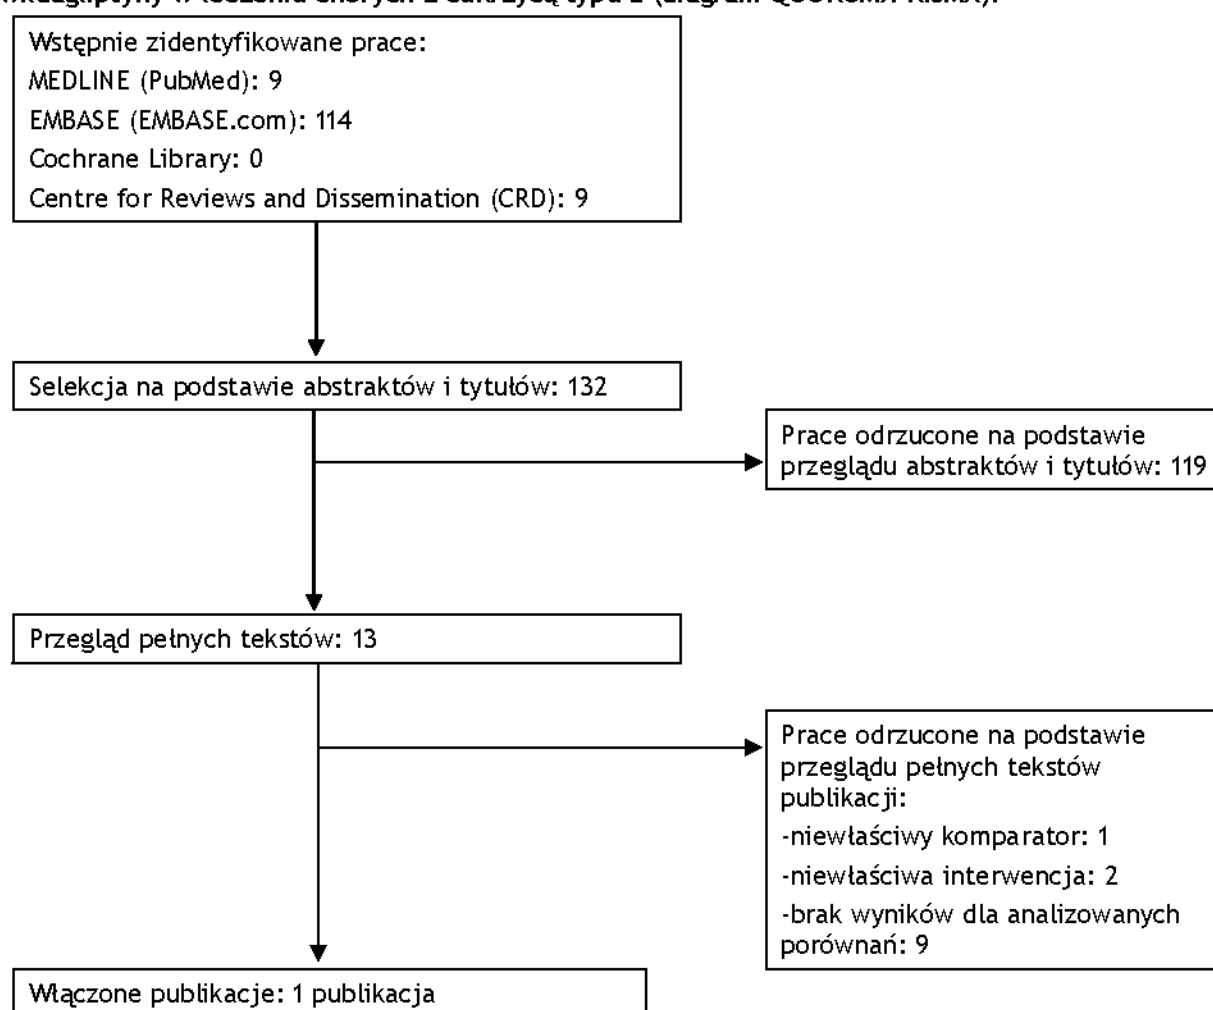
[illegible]

Wstępnie zidentyfikowane prace:
MEDLINE (PubMed): 9
EMBASE (EMBASE.com): 114
Cochrane Library: 0
Centre for Reviews and Dissemination (CRD): 9

Selekcja na podstawie abstraktów i tytułów: 132

Prace odrzucone na podstawie przeglądu abstraktów i tytułów: 119

Przegląd pełnych tekstów: 13

Prace odrzucone na podstawie przeglądu pełnych tekstów publikacji:
-niewłaściwy komparator: 1
-niewłaściwa interwencja: 2
-brak wyników dla analizowanych porównań: 9

Włączone publikacje: 1 publikacja